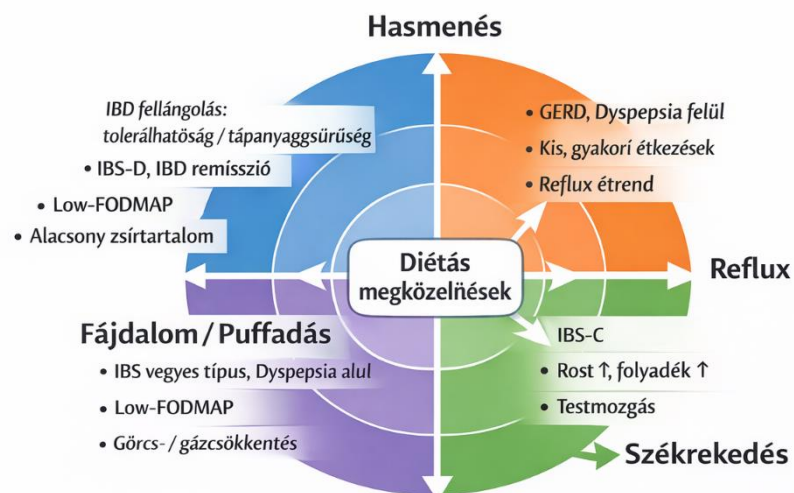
Hasmenés

IBD fellángolás: tolerálhatóság / tápanyaggsűrűség
• IBS-D, IBD remísszió
• Low-FODMAP
• Alacsony zsírtartalom

• GERD, Dyspepsia felül
• Kis, gyakori étkezések
• Reflux étrend

Reflux

Diétás megközelňések

Fájdalom / Puffadás
• IBS vegyes típus, Dyspepsia alul
• Low-FODMAP
• Görcs- / gázcsökkentés

IBS-C
• Rost ↑, folyadék ↑
• Testmozgás

Székrekedés